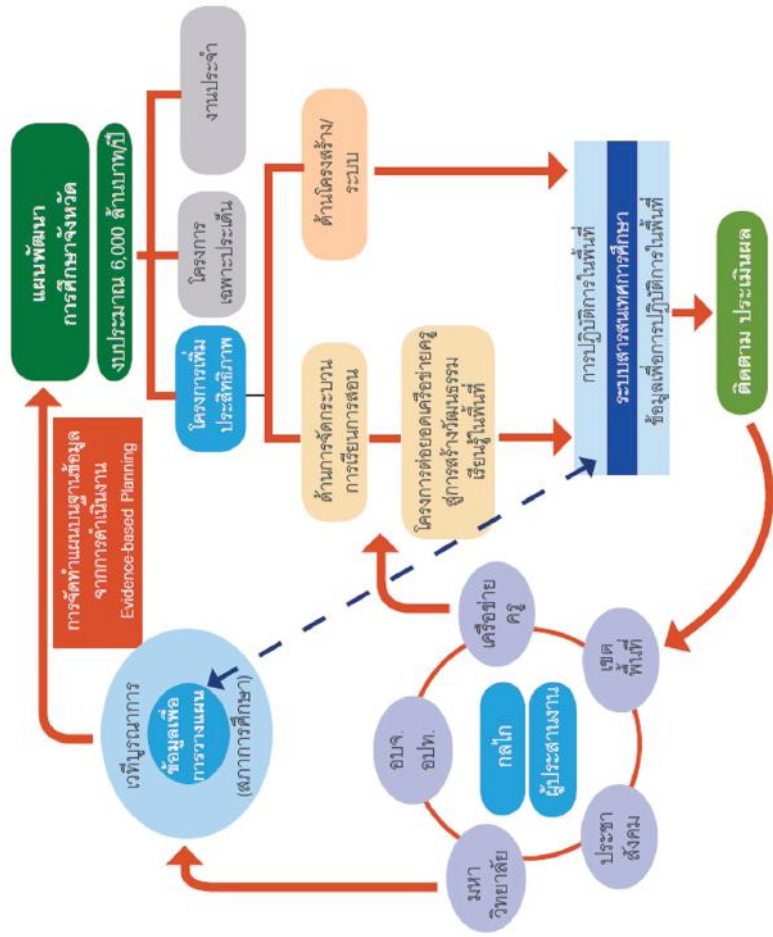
แผนพัฒนา
การศึกษาจังหวัด

งบประมาณ 6,000 ล้านบาท/ปี

งานประจำ

โครงการ
เฉพาะประเด็น

โครงการเพิ่ม
ประสิทธิภาพ

ด้านโครงสร้าง/
ระบบ

ด้านการจัดกระบวน
การเรียนการสอน

โครงการต่อยอดเครือข่ายครู
สู่การสร้างวัฒนธรรม
เรียนรู้ในพื้นที่

การปฏิบัติการในพื้นที่

ระบบสารสนเทศทางการศึกษา

ข้อมูลเพื่อการปฏิบัติการในพื้นที่

ติดตาม ประเมินผล

การจัดทำแผนบนฐานข้อมูล
จากการดำเนินงาน
Evidence-based Planning

เวทีบูรณาการ

ข้อมูลเพื่อ
การวางแผน

(สภาการศึกษา)

เครือข่าย
ครู

เขต
พื้นที่

ประชา
สังคม

มหา
วิทยาลัย

อบจ.
อปท.

กลไก

ผู้ประสานงาน